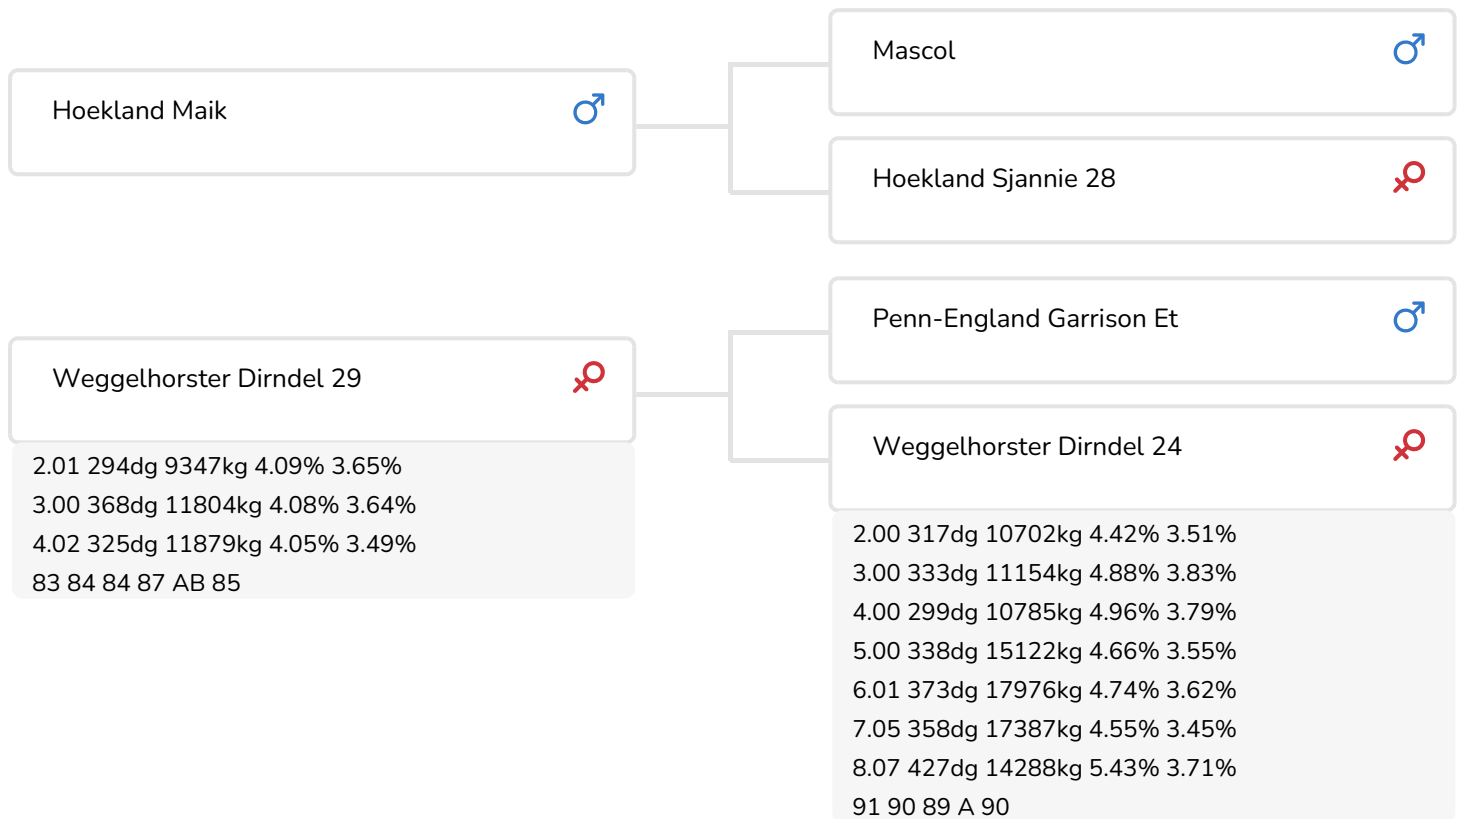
Hoekland Maik ♂

Mascol ♂

Hoekland Sjannie 28 ♀

Weggelhorster Dirndel 29 ♀

2.01 294dg 9347kg 4.09% 3.65%
3.00 368dg 11804kg 4.08% 3.64%
4.02 325dg 11879kg 4.05% 3.49%
83 84 84 87 AB 85

Penn-England Garrison Et ♂

Weggelhorster Dirndel 24 ♀

2.00 317dg 10702kg 4.42% 3.51%
3.00 333dg 11154kg 4.88% 3.83%
4.00 299dg 10785kg 4.96% 3.79%
5.00 338dg 15122kg 4.66% 3.55%
6.01 373dg 17976kg 4.74% 3.62%
7.05 358dg 17387kg 4.55% 3.45%
8.07 427dg 14288kg 5.43% 3.71%
91 90 89 A 90